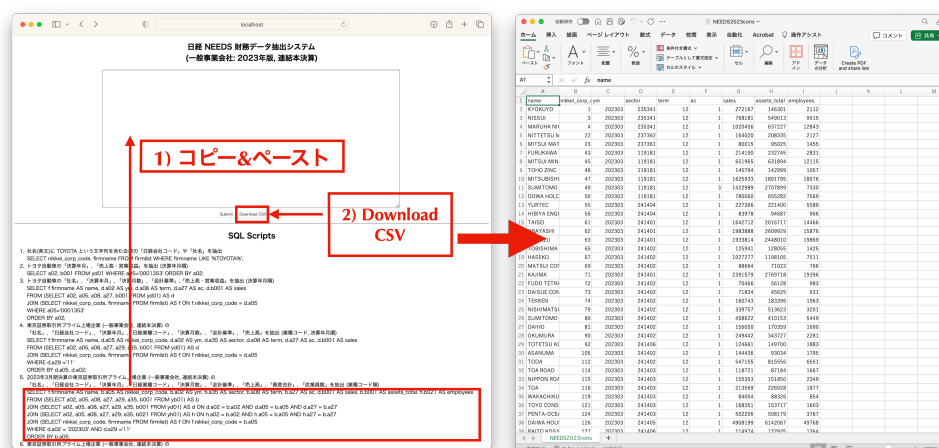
localhost

日経 NEEDS 財務データ抽出システム
(一般事業会社: 2023年版, 連結本決算)

1) コピー&ペースト

Submit Download CSV

2) Download CSV

SQL Scripts

1. 社名(英文)に TOYOTA という文字列を含む企業の「日経会社コード」や「社名」を抽出
SELECT nikkei_corp_code, firmname FROM firmlist WHERE firmname LIKE '%TOYOTA%';
2. トヨタ自動車の「決算年月」,「売上高・営業収益」を抽出 (決算年月順)
SELECT a02, b001 FROM yd01 WHERE a05='0001353' ORDER BY a02;
3. トヨタ自動車の「社名」,「決算年月」,「決算期間」,「会計基準」,「売上高・営業収益」を抽出 (決算年月順)
SELECT f.firmname AS name, d.a02 AS ym, d.a08 AS term, d.a27 AS ac, d.b001 AS sales
FROM (SELECT a02, a05, a08, a27, b001 FROM yd01) AS d
JOIN (SELECT nikkei_corp_code, firmname FROM firmlist) AS f ON f.nikkei_corp_code = d.a05
WHERE a05='0001353'
ORDER BY a02;
4. 東京証券取引所プライム上場企業 (一般事業会社, 連結本決算) の
「社名」,「日経会社コード」,「決算年月」,「日経業種コード」,「決算期間」,「会計基準」,「売上高」を抽出 (業種コード, 決算年月順)
SELECT f.firmname AS name, d.a05 AS nikkei_corp_code, d.a02 AS ym, d.a35 AS sector, d.a08 AS term, d.a27 AS ac, d.b001 AS sales
FROM (SELECT a02, a05, a08, a27, a29, a35, b001 FROM yd01) AS d
JOIN (SELECT nikkei_corp_code, firmname FROM firmlist) AS f ON f.nikkei_corp_code = d.a05
WHERE d.a29='11'
ORDER BY d.a05, d.a02;
5. 2023年3月期決算の東京証券取引所プライム上場企業 (一般事業会社, 連結本決算) の
「社名」,「日経会社コード」,「決算年月」,「日経業種コード」,「決算期間」,「会計基準」,「売上高」,「資産合計」,「従業員数」を抽出 (業種コード順)
SELECT f.firmname AS name, d.a05 AS nikkei_corp_code, d.a02 AS ym, d.a35 AS sector, d.a08 AS term, d.a27 AS ac, d.b001 AS sales, b.b001 AS assets_total, h.b021 AS employees
FROM (SELECT a02, a05, a08, a27, a29, a35, b001 FROM yd01) AS d
JOIN (SELECT a02, a05, a08, a27, a29, a35, b001 FROM yb01) AS b ON d.a02 = b.a02 AND d.a05 = b.a05 AND d.a27 = b.a27
JOIN (SELECT a02, a05, a08, a27, a29, a35, b021 FROM yh01) AS h ON h.a02 = b.a02 AND h.a05 = b.a05 AND h.a27 = b.a27
JOIN (SELECT nikkei_corp_code, firmname FROM firmlist) AS f ON f.nikkei_corp_code = b.a05
WHERE d.a02 = '202303' AND d.a29 ='11'
ORDER BY b.a05;
6. 東京証券取引所プライム上場企業 (一般事業会社, 連結本決算) の

自動保存 NEEDS2023cons
ホーム 挿入 描画 ページレイアウト 数式 データ 校閲 表示 自動化 Acrobat 操作アシスト
ペースト フォント 配置 数値 条件付き書式 テーブルとして書式設定 セルのスタイル セル 編集 アドイン データ分析 Create PDF and share link
コメント 共有
A1 fx name

| | A | B | C | D | E | F | G | H | I |
|---|---|---|---|---|---|---|---|---|---|
| 1 | name | nikkei_corp_cym | | sector | term | ac | sales | assets_total | employees |
| 2 | KYOKUYO | 1 | 202303 | 235341 | 12 | 1 | 272167 | 146301 | 2112 |
| 3 | NISSUI | 3 | 202303 | 235341 | 12 | 1 | 768181 | 549013 | 9515 |
| 4 | MARUHA NI | 4 | 202303 | 235341 | 12 | 1 | 1020456 | 637227 | 12843 |
| 5 | NITTETSU M | 20 | 202303 | 237362 | 12 | 1 | 164020 | 208335 | 2107 |
| 6 | MITSUI MAT | 23 | 202303 | 237361 | 12 | 1 | 80015 | 95025 | 1455 |
| 7 | FURUKAWA | 43 | 202303 | 119181 | 12 | 1 | 214190 | 232745 | 2831 |
| 8 | MITSUI MIN | 45 | 202303 | 119181 | 12 | 1 | 651965 | 631894 | 12115 |
| 9 | TOHO ZINC | 46 | 202303 | 119181 | 12 | 1 | 145784 | 142999 | 1057 |
| 10 | MITSUBISHI | 47 | 202303 | 119181 | 12 | 1 | 1625933 | 1891795 | 18576 |
| 11 | SUMITOMO | 49 | 202303 | 119181 | 12 | 3 | 1422989 | 2707899 | 7330 |
| 12 | DOWA HOLD | 50 | 202303 | 119181 | 12 | 1 | 780560 | 655282 | 7569 |
| 13 | YURTEC | 55 | 202303 | 241404 | 12 | 1 | 227366 | 221400 | 5989 |
| 14 | HIBIYA ENGI | 56 | 202303 | 241404 | 12 | 1 | 83978 | 94687 | 966 |
| 15 | TAISEI | 61 | 202303 | 241401 | 12 | 1 | 1642712 | 2016717 | 16466 |
| 16 | OBAYASHI | 62 | 202303 | 241401 | 12 | 1 | 1983888 | 2609929 | 15876 |
| 17 | KAJIMA | 63 | 202303 | 241401 | 12 | 1 | 1933814 | 2448010 | 19869 |
| 18 | TOBISHIMA | 65 | 202303 | 241401 | 12 | 1 | 125941 | 128055 | 1425 |
| 19 | HASEKO | 67 | 202303 | 241402 | 12 | 1 | 1027277 | 1198105 | 7511 |
| 20 | MATSUI CON | 68 | 202303 | 241401 | 12 | 1 | 88644 | 71022 | 768 |
| 21 | KAJIMA | 71 | 202303 | 241401 | 12 | 1 | 2391579 | 2769718 | 19396 |
| 22 | FUDO TETRA | 72 | 202303 | 241402 | 12 | 1 | 70466 | 56128 | 983 |
| 23 | DAISUE CON | 73 | 202303 | 241401 | 12 | 1 | 71834 | 45625 | 831 |
| 24 | TEKKEN | 74 | 202303 | 241401 | 12 | 1 | 160743 | 183396 | 1963 |
| 25 | NISHIMATSU | 79 | 202303 | 241401 | 12 | 1 | 339757 | 513623 | 3201 |
| 26 | SUMITOMO | 80 | 202303 | 241401 | 12 | 1 | 458622 | 410153 | 5449 |
| 27 | DAIHO | 81 | 202303 | 241402 | 12 | 1 | 156050 | 170359 | 1690 |
| 28 | OKUMURA | 90 | 202303 | 241401 | 12 | 1 | 249442 | 343727 | 2261 |
| 29 | TOTETSU KO | 92 | 202303 | 241406 | 12 | 1 | 124661 | 149700 | 1843 |
| 30 | ASANUMA | 105 | 202303 | 241401 | 12 | 1 | 144436 | 93034 | 1795 |
| 31 | TODA | 112 | 202303 | 241401 | 12 | 1 | 547155 | 815556 | 6551 |
| 32 | TOA ROAD | 114 | 202303 | 241403 | 12 | 1 | 118721 | 87184 | 1667 |
| 33 | NIPPON ROA | 116 | 202303 | 241403 | 12 | 1 | 155353 | 151850 | 2349 |
| 34 | TOA | 119 | 202303 | 241402 | 12 | 1 | 213589 | 226928 | 1877 |
| 35 | WAKACHIKU | 120 | 202303 | 241402 | 12 | 1 | 84004 | 88326 | 854 |
| 36 | TOYO CONS | 121 | 202303 | 241402 | 12 | 1 | 168351 | 153717 | 1603 |
| 37 | PENTA-OCE | 124 | 202303 | 241402 | 12 | 1 | 502206 | 508179 | 3767 |
| 38 | DAIWA HOU | 126 | 202303 | 241405 | 12 | 1 | 4908199 | 6142067 | 49768 |
| 39 | RAITO KOG | 127 | 202303 | 241402 | 12 | 1 | 114974 | 122925 | 1364 |

NEEDS2023cons